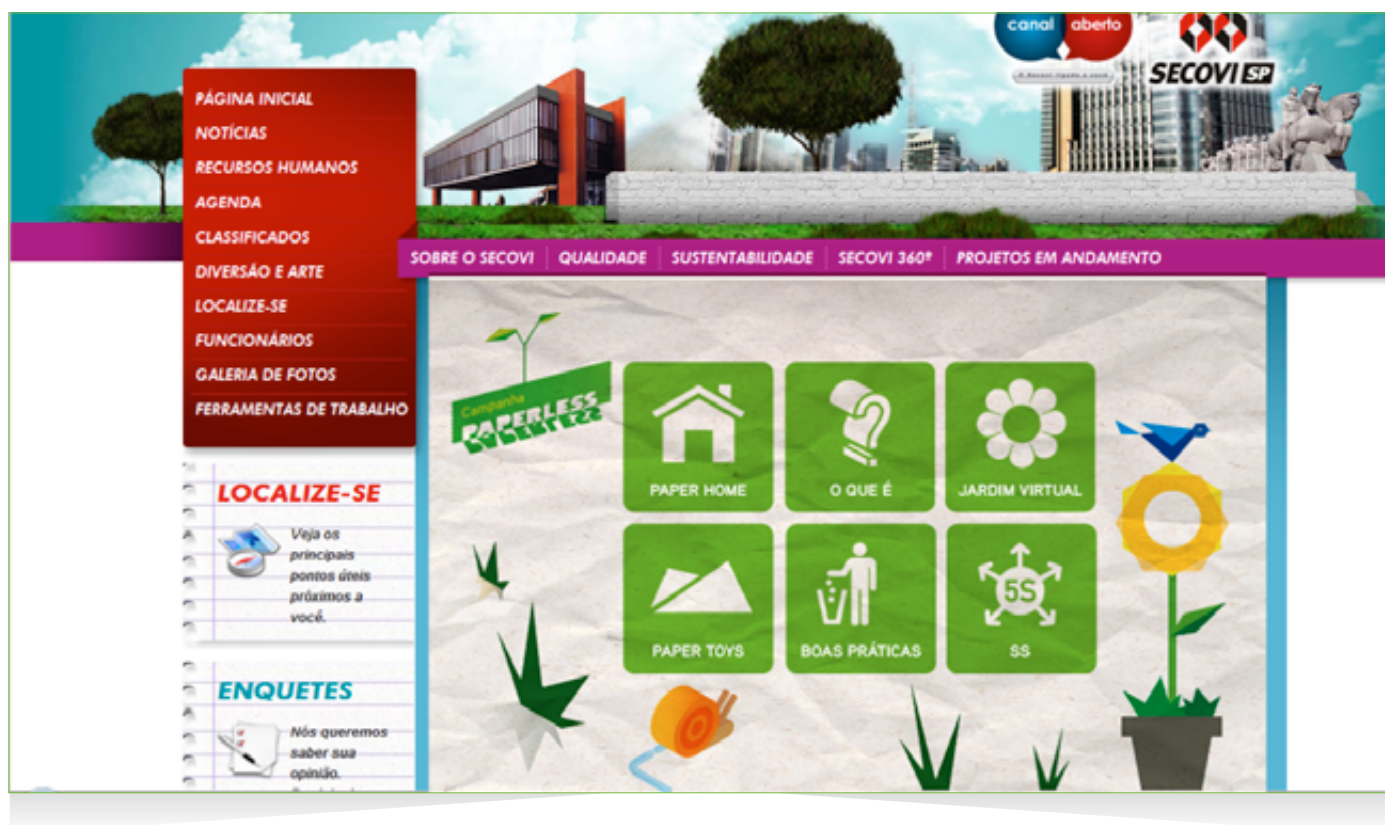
canal aberto
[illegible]

SECOVI SP

PÁGINA INICIAL
NOTÍCIAS
RECURSOS HUMANOS
AGENDA
CLASSIFICADOS
DIVERSÃO E ARTE
LOCALIZE-SE
FUNCIONÁRIOS
GALERIA DE FOTOS
FERRAMENTAS DE TRABALHO

SOBRE O SECOVI | QUALIDADE | SUSTENTABILIDADE | SECOVI 360º | PROJETOS EM ANDAMENTO

LOCALIZE-SE
Veja os principais pontos úteis próximos a você.

ENQUETES
Nós queremos saber sua opinião.
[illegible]

Campanha PAPERLESS

PAPER HOME
O QUE É
JARDIM VIRTUAL
PAPER TOYS
BOAS PRÁTICAS
5S
SS